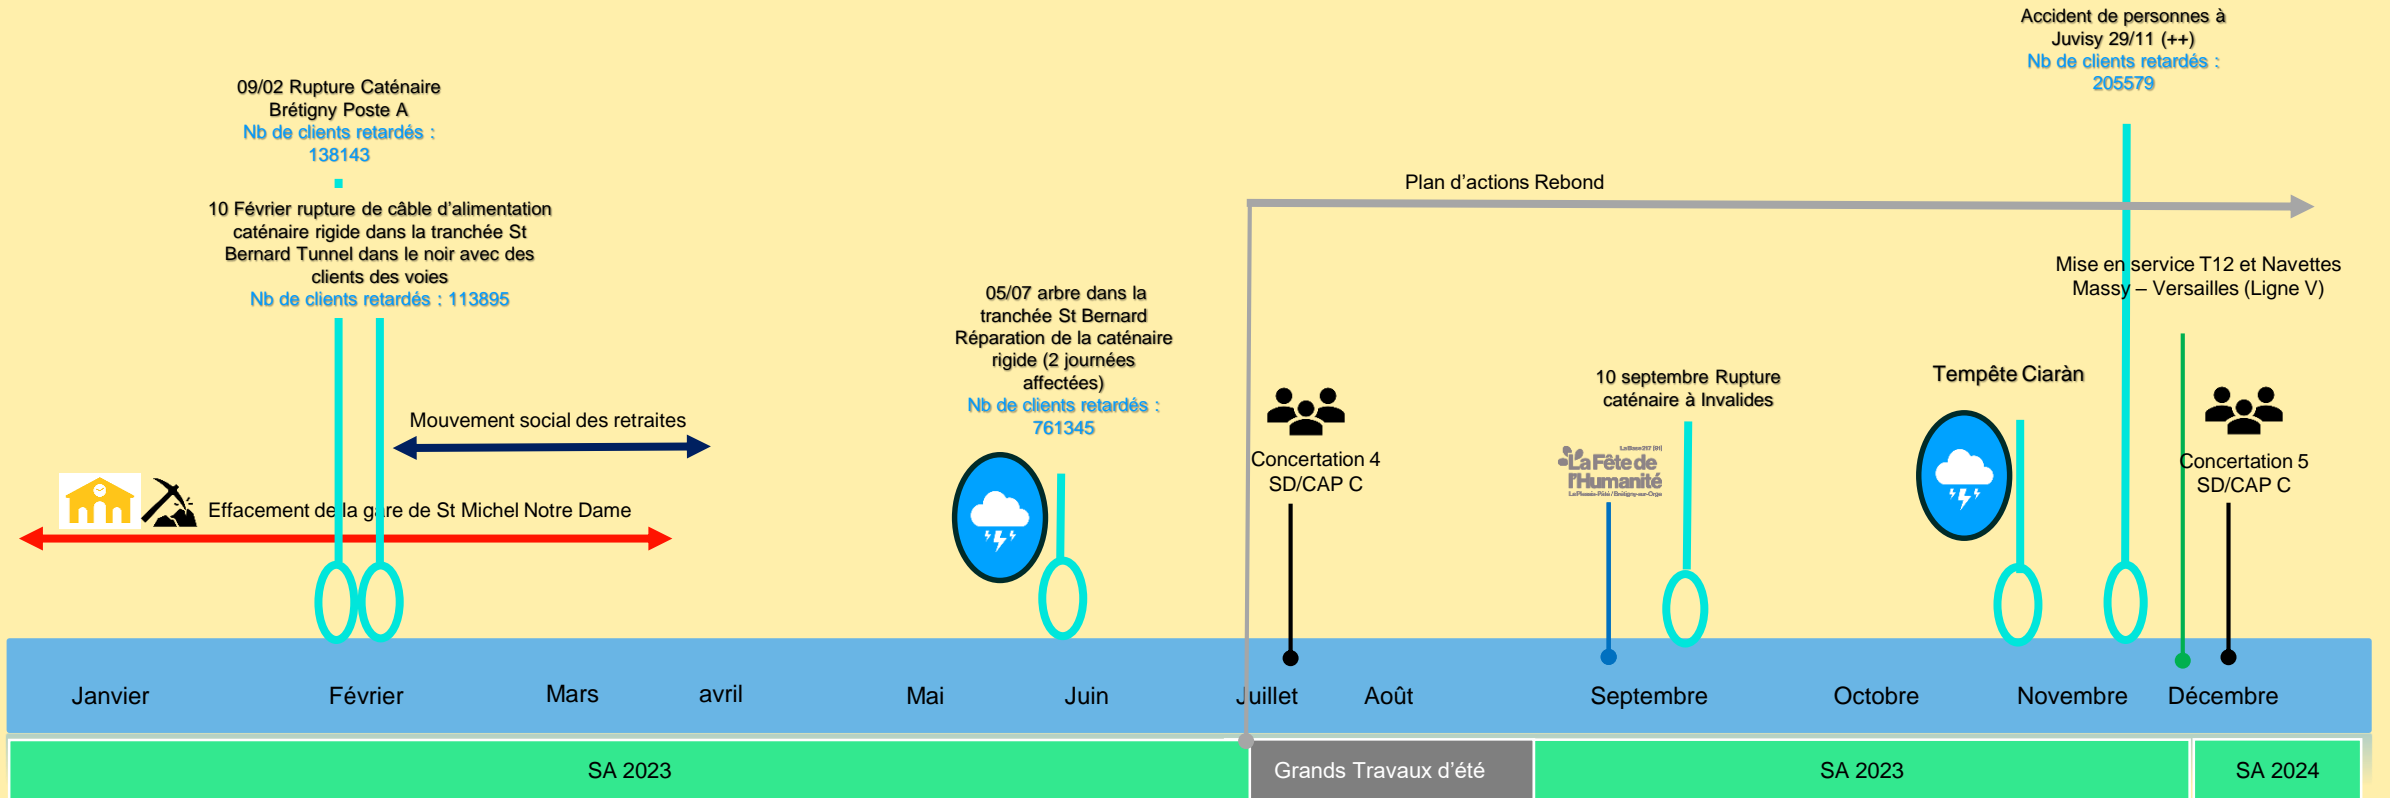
Accident de personnes à Juvisy 29/11 (++)
Nb de clients retardés : 205579

09/02 Rupture Caténaire Brétigny Poste A
Nb de clients retardés : 138143

10 Février rupture de câble d'alimentation caténaire rigide dans la tranchée St Bernard Tunnel dans le noir avec des clients des voies
Nb de clients retardés : 113895

Plan d'actions Rebond

Mise en service T12 et Navettes Massy – Versailles (Ligne V)

05/07 arbre dans la tranchée St Bernard Réparation de la caténaire rigide (2 journées affectées)
Nb de clients retardés : 761345

10 septembre Rupture caténaire à Invalides

Tempête Ciaràn

Mouvement social des retraites

Concertation 4 SD/CAP C

La Fête de l'Humanité

Concertation 5 SD/CAP C

Effacement de la gare de St Michel Notre Dame

Janvier
Février
Mars
avril
Mai
Juin
Juillet
Août
Septembre
Octobre
Novembre
Décembre

SA 2023
Grands Travaux d'été
SA 2023
SA 2024